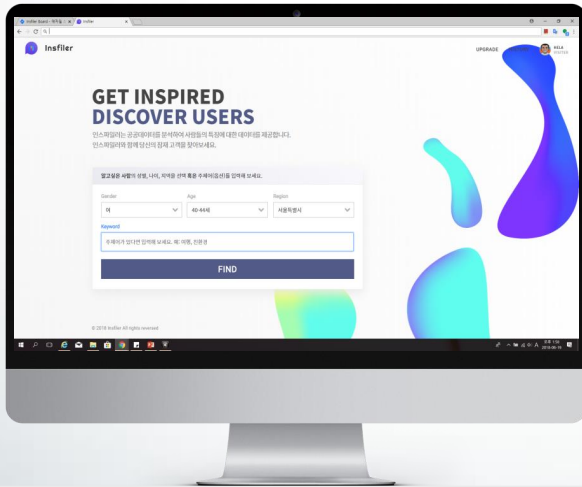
Insfiler

UPGRADE

GET INSPIRED
DISCOVER USERS

인스파일러는 공공데이터를 분석하여 사람들의 특징에 대한 데이터를 제공합니다.
인스파일러와 함께 당신의 잠재 고객을 찾아보세요.

알고싶은 사람의 성별, 나이, 지역을 선택 혹은 주제어(검색)를 입력해 보세요.

Gender
여

Age
40-44세

Region
서울특별시

Keyword
주제어가 있다면 입력해 보세요. 예) 여행, 전원생

FIND

© 2018 Insfiler All rights reserved